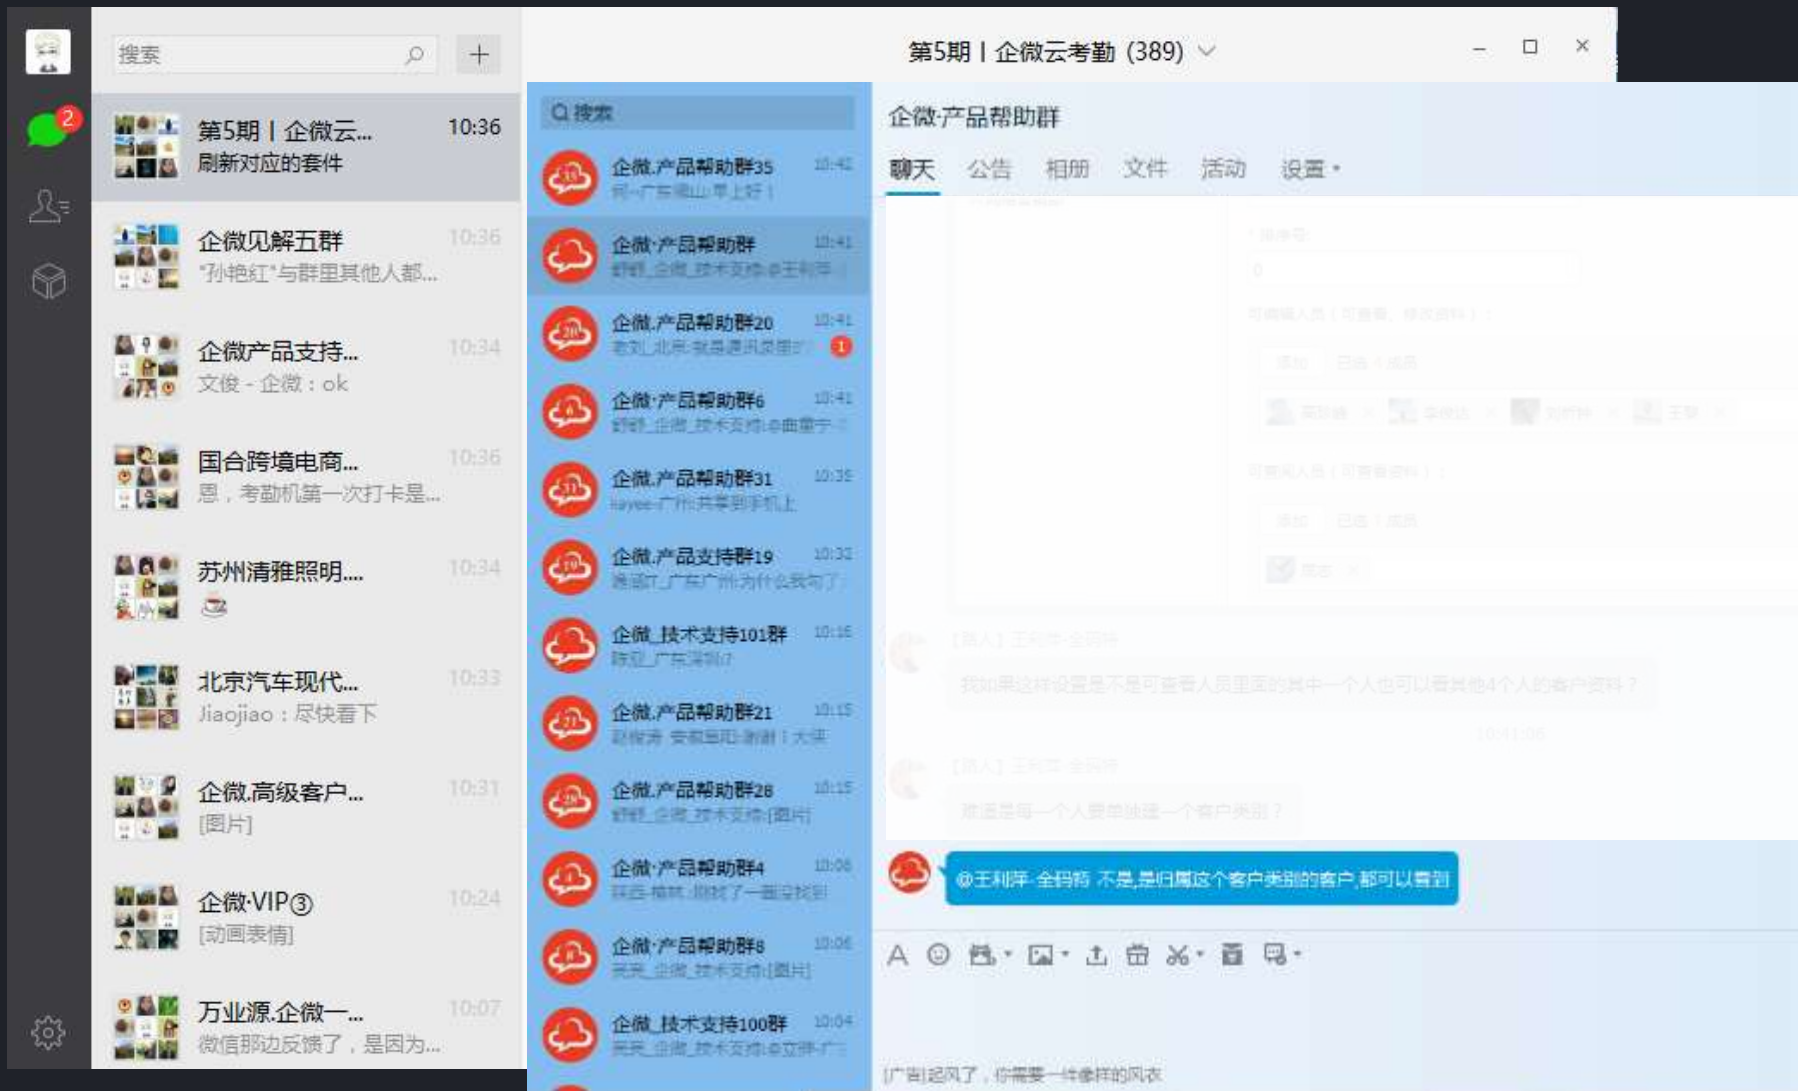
搜索

第5期丨企微云...
10:36
刷新对应的套件

企微见解五群
10:36
"孙艳红"与群里其他人都...

企微产品支持...
10:34
文俊 - 企微：ok

国合跨境电商...
10:36
恩，考勤机第一次打卡是...

苏州清雅照明...
10:34

北京汽车现代...
10:33
Jiaojiao：尽快看下

企微.高级客户...
10:31
[图片]

企微·VIP③
10:24
[动画表情]

万业源.企微一...
10:07
微信那边反馈了，是因为...

第5期丨企微云考勤 (389)

搜索

企微.产品帮助群35
10:41
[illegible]

企微·产品帮助群
10:41
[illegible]

企微.产品帮助群20
10:41
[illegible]
1

企微·产品帮助群6
10:41
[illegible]

企微.产品帮助群31
10:35
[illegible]

企微.产品支持群19
10:32
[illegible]

企微_技术支持101群
10:16
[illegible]

企微.产品帮助群21
10:15
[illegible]

企微.产品帮助群28
10:15
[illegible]

企微·产品帮助群4
10:06
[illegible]

企微·产品帮助群8
10:06
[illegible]

企微_技术支持100群
10:04
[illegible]

企微·产品帮助群

聊天 公告 相册 文件 活动 设置

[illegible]

@王利萍-全码 不是,是归属这个客户类别的客户,都可以看到

[广告]起风了，你需要一件像样的风衣